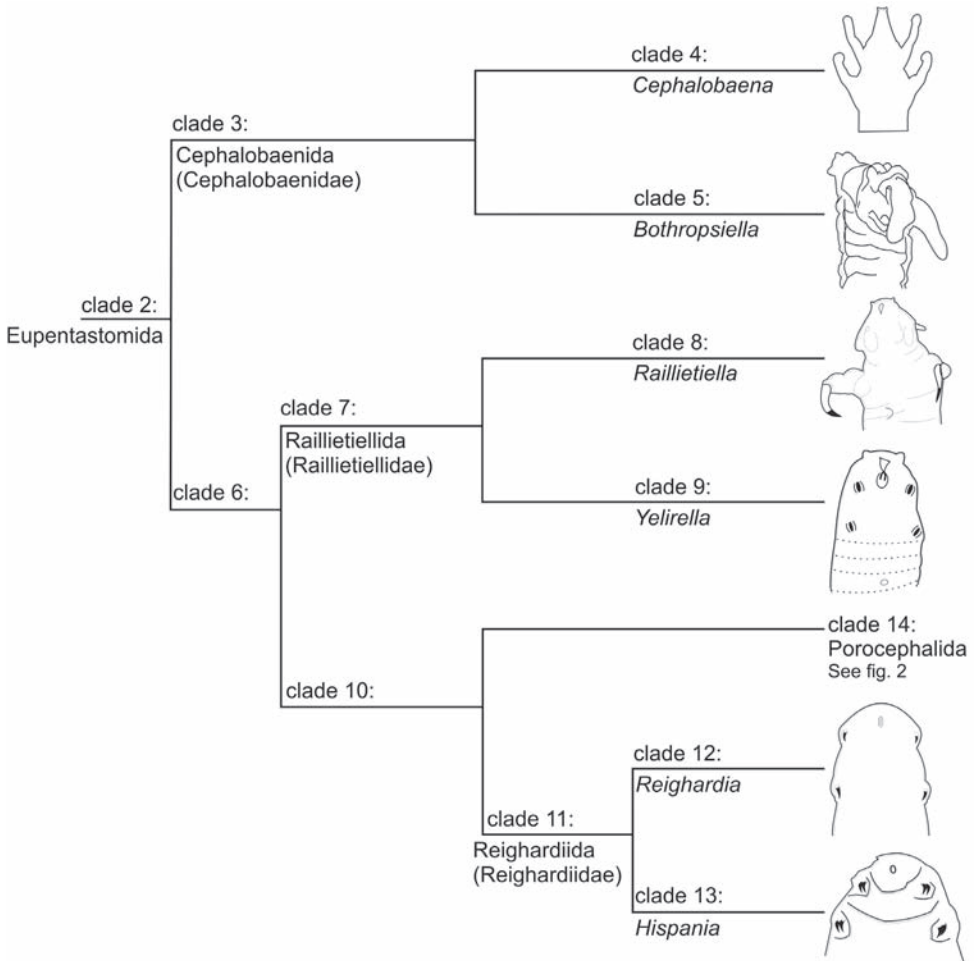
clade 4:
*Cephalobaena*

clade 3:
Cephalobaenida
(Cephalobaenidae)

clade 5:
*Bothropsiella*

clade 2:
Eupentastomida

clade 8:
*Raillietiella*

clade 7:
Raillietiellida
(Raillietiellidae)

clade 6:

clade 9:
*Yelirella*

clade 14:
Porocephalida
See fig. 2

clade 10:

clade 12:
*Reighardia*

clade 11:
Reighardiida
(Reighardiidae)

clade 13:
*Hispania*